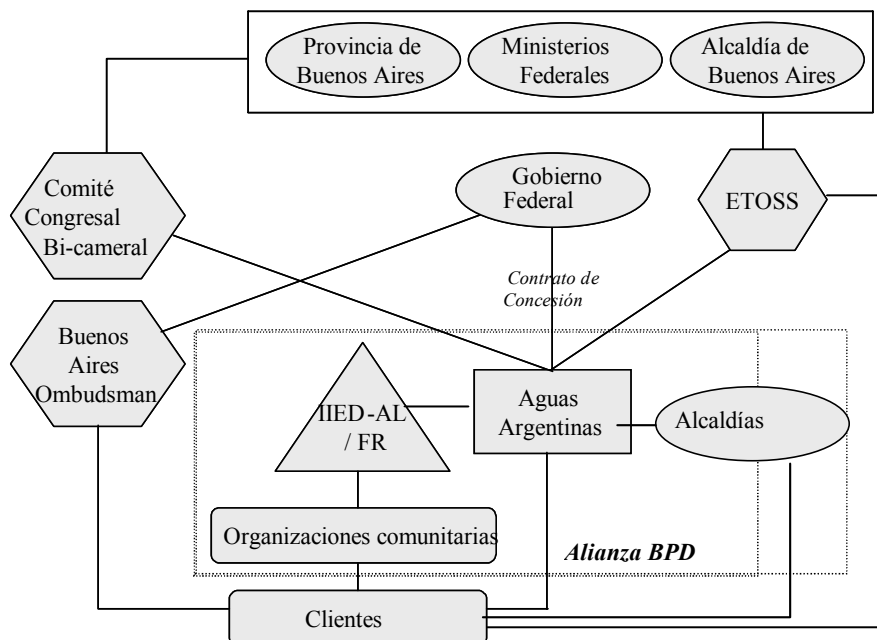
Provincia de Buenos Aires

Ministerios Federales

Alcaldía de Buenos Aires

Comité Congresal Bi-cameral

Gobierno Federal

ETOSS

Contrato de Concesión

Buenos Aires Ombudsman

IIED-AL / FR

Aguas Argentinas

Alcaldías

Organizaciones comunitarias

Alianza BPD

Clientes